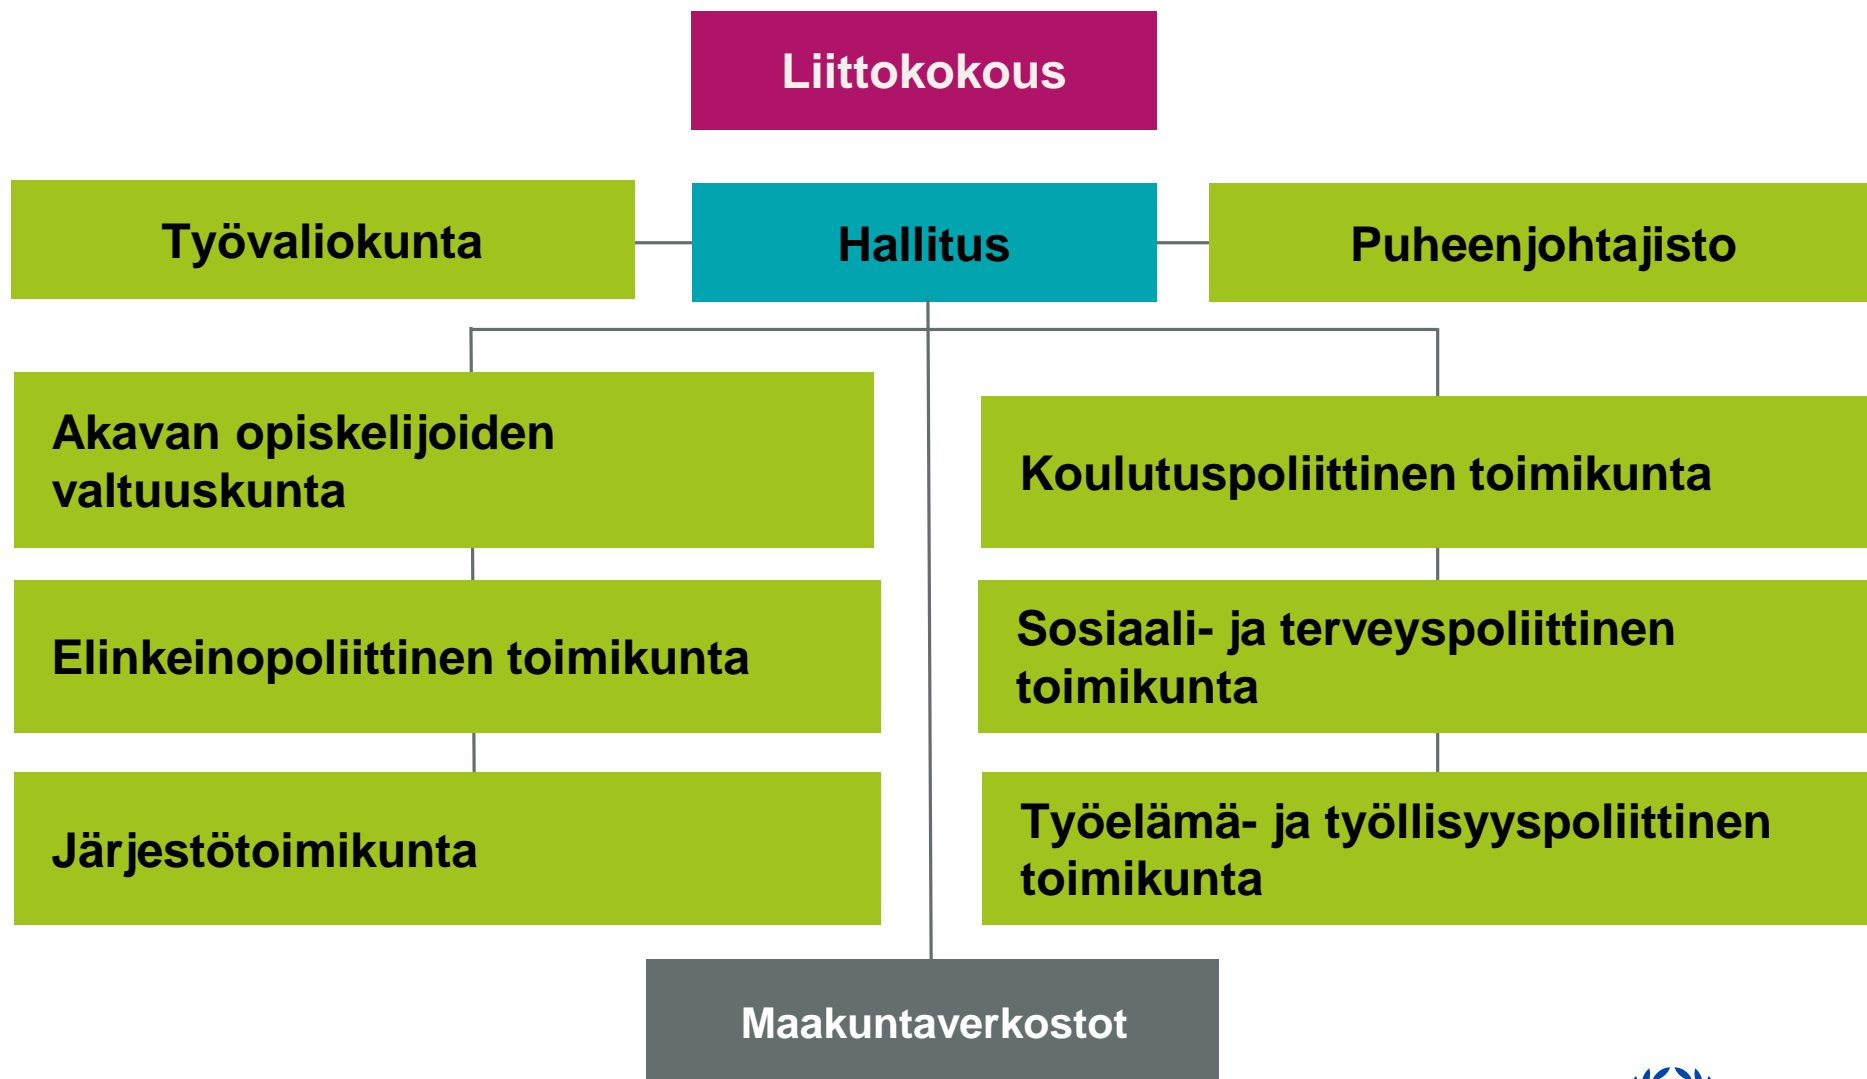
Liittokokous

Työvaliokunta

Hallitus

Puheenjohtajisto

Akavan opiskelijoiden valtuuskunta

Elinkeinopoliittinen toimikunta

Järjestötoimikunta

Koulutuspoliittinen toimikunta

Sosiaali- ja terveyspoliittinen toimikunta

Työelämä- ja työllisyyspoliittinen toimikunta

Maakuntaverkostot